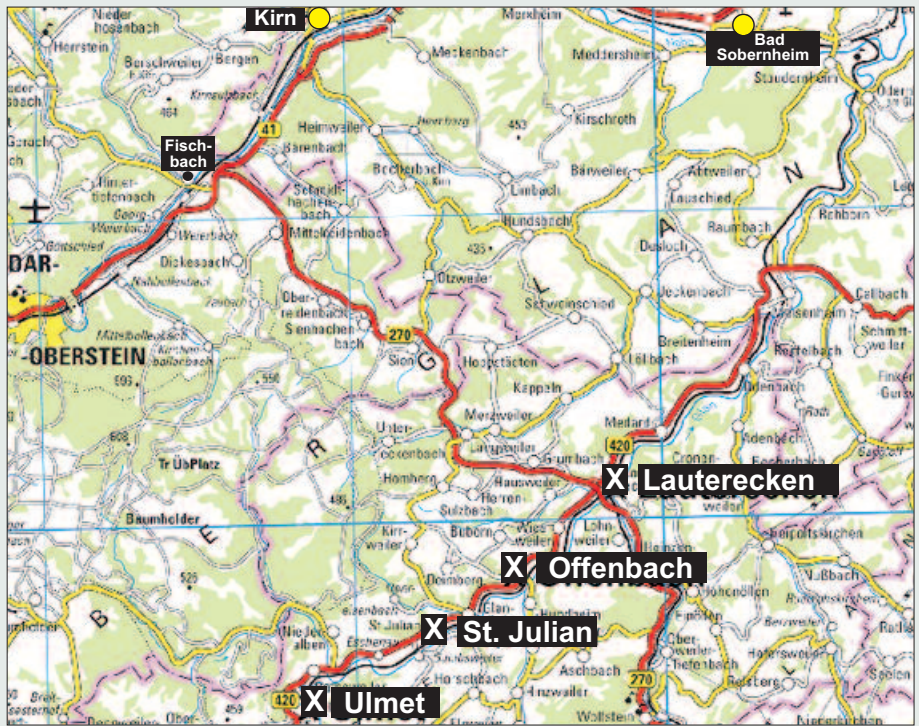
Kirn
Bad Sobernheim
Fischbach
X Lauterecken
X Offenbach
X St. Julian
X Ulmet
Nieder-hosenbach
Herrstein
Bergen
Merxheim
Meckenbach
Meddersheim
Staudernheim
Heimweiler
Bärenbach
Kirschroth
Becherbach
Limbach
Bärweiler
Abtweiler
Lauschied
Schmidthachenbach
Mittelreidenbach
Hundsbach
Raumbach
Rehborn
Dickesbach
Otzweiler
Desloch
Jeckenbach
Oberreidenbach
Sien
Sienhachenbach
Schweinschied
Breitenheim
Meisenheim
Callbach
OBERSTEIN
Hoppstädten
Löllbach
Rehweiler
Kappeln
Merzweiler
Medard
Unterjeckenbach
Grumbach
Homberg
Hausweiler
Herren-Sulzbach
Tr ÜbPlatz
Baumholder
Buborn
Wiesweiler
Kirrweiler
Deimberg
Glan-Münchweiler
Niederalben
Aschbach
Horschbach
Hinzweiler
Oberweiler-Tiefenbach
Wolfstein
Eschenau
Vaßbach
Reiserberg
270
420
41
DAR-
G
R
E
B
L
A
N